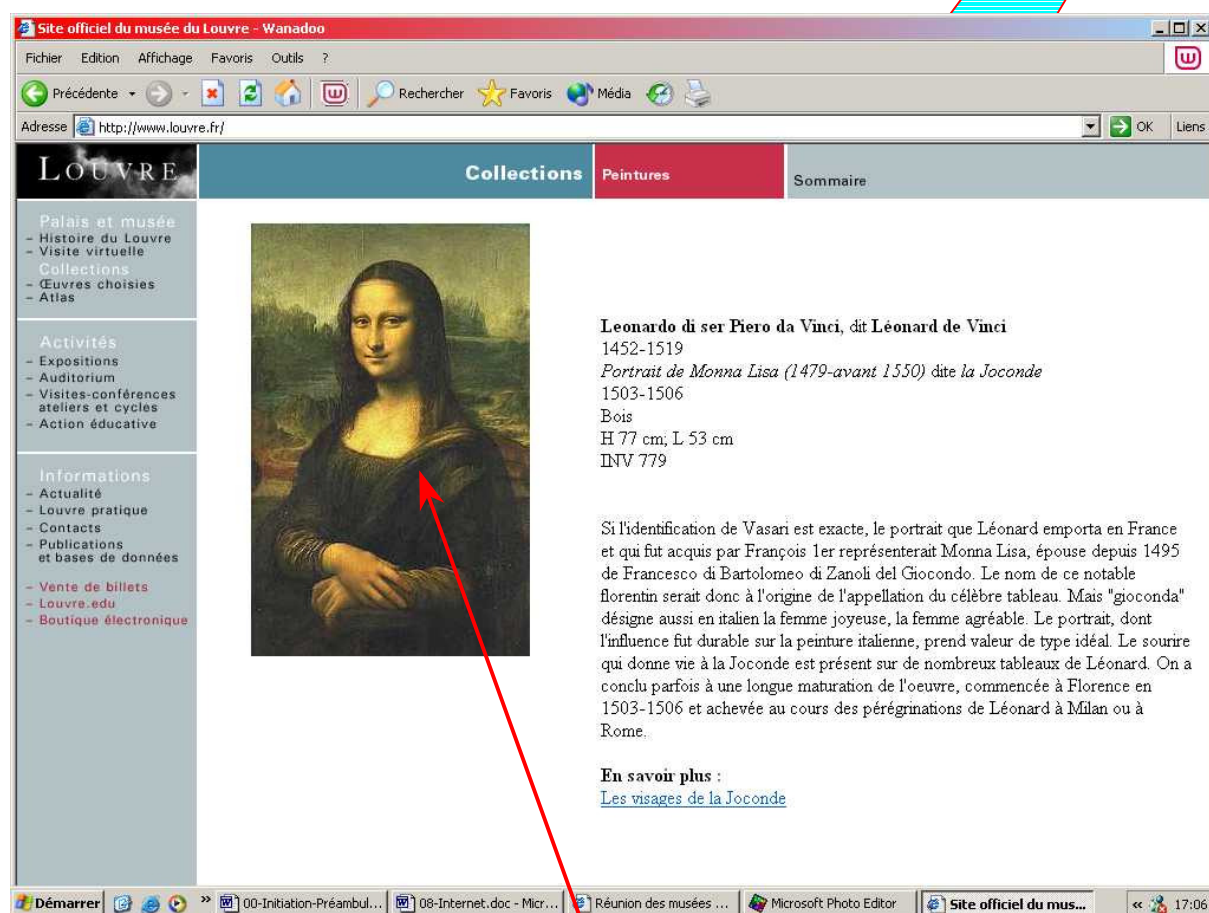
Site officiel du musée du Louvre - Wanadoo

Fichier Edition Affichage Favoris Outils ?

Précédente Rechercher Favoris Média

Adresse http://www.louvre.fr/ OK Liens

LOUVRE

Collections Peintures Sommaire

Palais et musée
- Histoire du Louvre
- Visite virtuelle
Collections
- Œuvres choisies
- Atlas

Activités
- Expositions
- Auditorium
- Visites-conférences ateliers et cycles
- Action éducative

Informations
- Actualité
- Louvre pratique
- Contacts
- Publications et bases de données

- Vente de billets
- Louvre.edu
- Boutique électronique

**Leonardo di ser Piero da Vinci**, dit **Léonard de Vinci**
1452-1519
*Portrait de Monna Lisa (1479-avant 1550)* dite *la Joconde*
1503-1506
Bois
H 77 cm; L 53 cm
INV 779

Si l'identification de Vasari est exacte, le portrait que Léonard emporta en France et qui fut acquis par François 1er représenterait Monna Lisa, épouse depuis 1495 de Francesco di Bartolomeo di Zanoli del Giocondo. Le nom de ce notable florentin serait donc à l'origine de l'appellation du célèbre tableau. Mais "gioconda" désigne aussi en italien la femme joyeuse, la femme agréable. Le portrait, dont l'influence fut durable sur la peinture italienne, prend valeur de type idéal. Le sourire qui donne vie à la Joconde est présent sur de nombreux tableaux de Léonard. On a conclu parfois à une longue maturation de l'oeuvre, commencée à Florence en 1503-1506 et achevée au cours des pérégrinations de Léonard à Milan ou à Rome.

**En savoir plus :**
Les visages de la Joconde

Démarrer 00-Initiation-Préambul... 08-Internet.doc - Micr... Réunion des musées ... Microsoft Photo Editor Site officiel du mus... 17:06